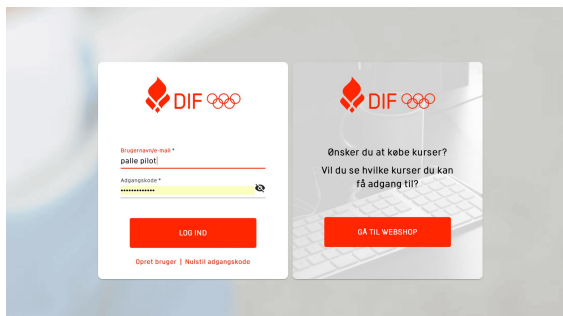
DIF

Brugernavn/e-mail *
palle pilot

Adgangskode *
••••••••••••••

LOG IND

Opret bruger | Nulstil adgangskode

DIF

Ønsker du at købe kurser?
Vil du se hvilke kurser du kan få adgang til?

GÅ TIL WEBSHOP